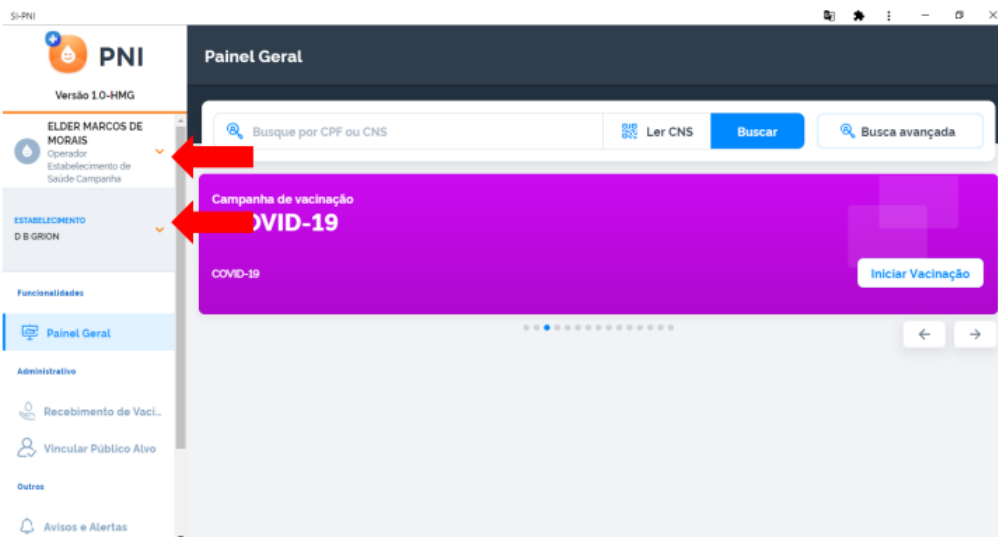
SI-PNI

PNI

Versão 1.0-HMG

ELDER MARCOS DE MORAIS
Operador
Estabelecimento de Saúde Campanha

ESTABELECIMENTO
D B GRION

Funcionalidades

Painel Geral

Administrativo

Recebimento de Vaci...

Vincular Público Alvo

Outros

Avisos e Alertas

Painel Geral

Busque por CPF ou CNS

Ler CNS

Buscar

Busca avançada

Campanha de vacinação
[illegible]OVID-19

COVID-19

Iniciar Vacinação